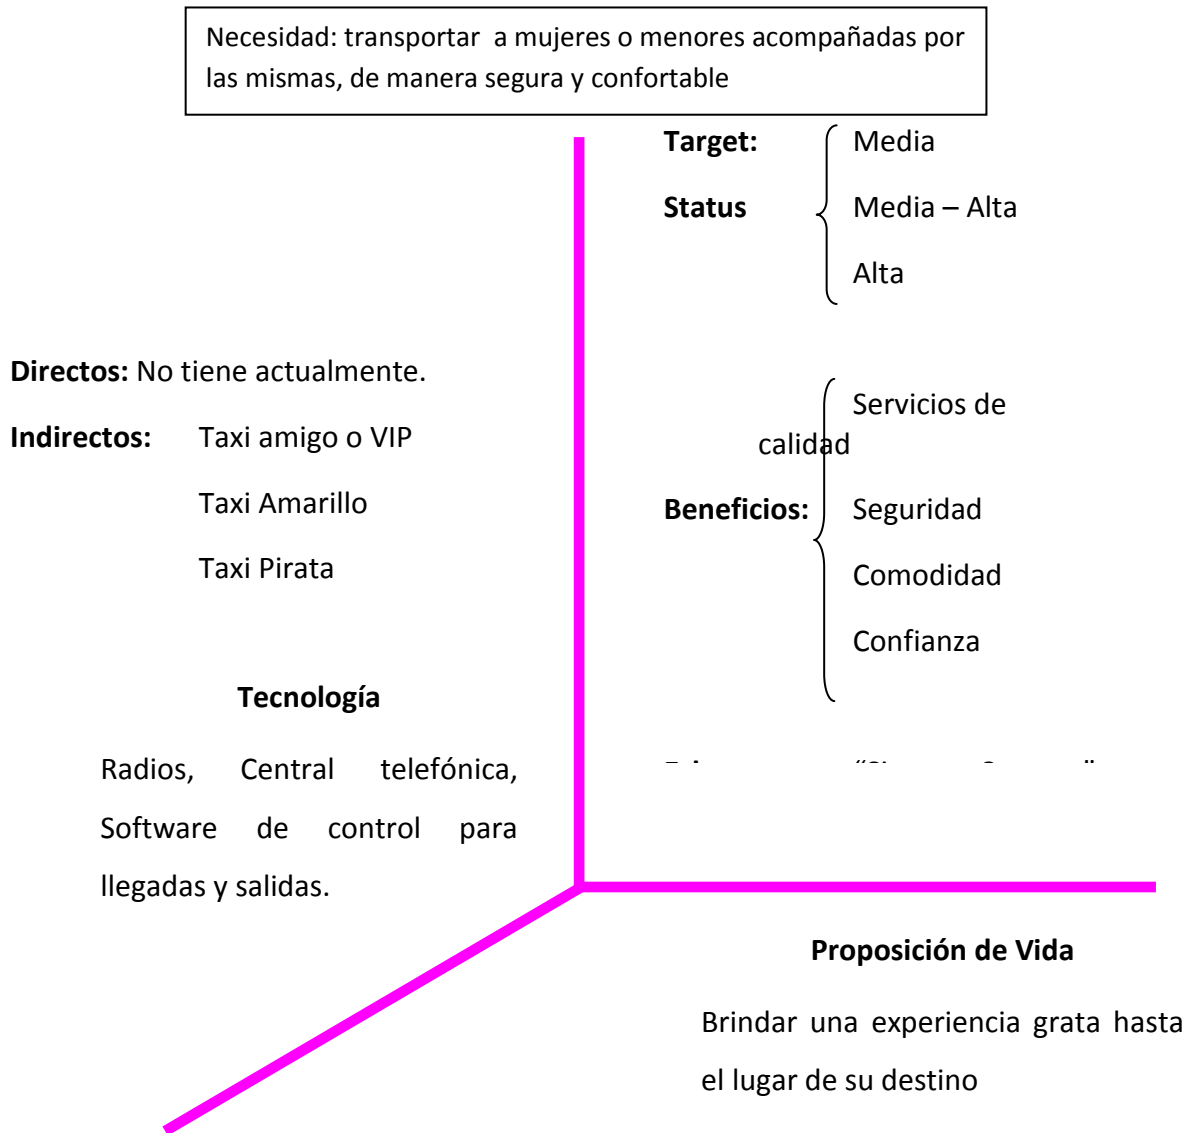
Necesidad: transportar a mujeres o menores acompañadas por las mismas, de manera segura y confortable

Target: Status

Media
Media – Alta
Alta

Directos: No tiene actualmente.

Indirectos: Taxi amigo o VIP
Taxi Amarillo
Taxi Pirata

Servicios de calidad
Beneficios: Seguridad
Comodidad
Confianza

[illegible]

Tecnología

Radios, Central telefónica, Software de control para llegadas y salidas.

Proposición de Vida

Brindar una experiencia grata hasta el lugar de su destino